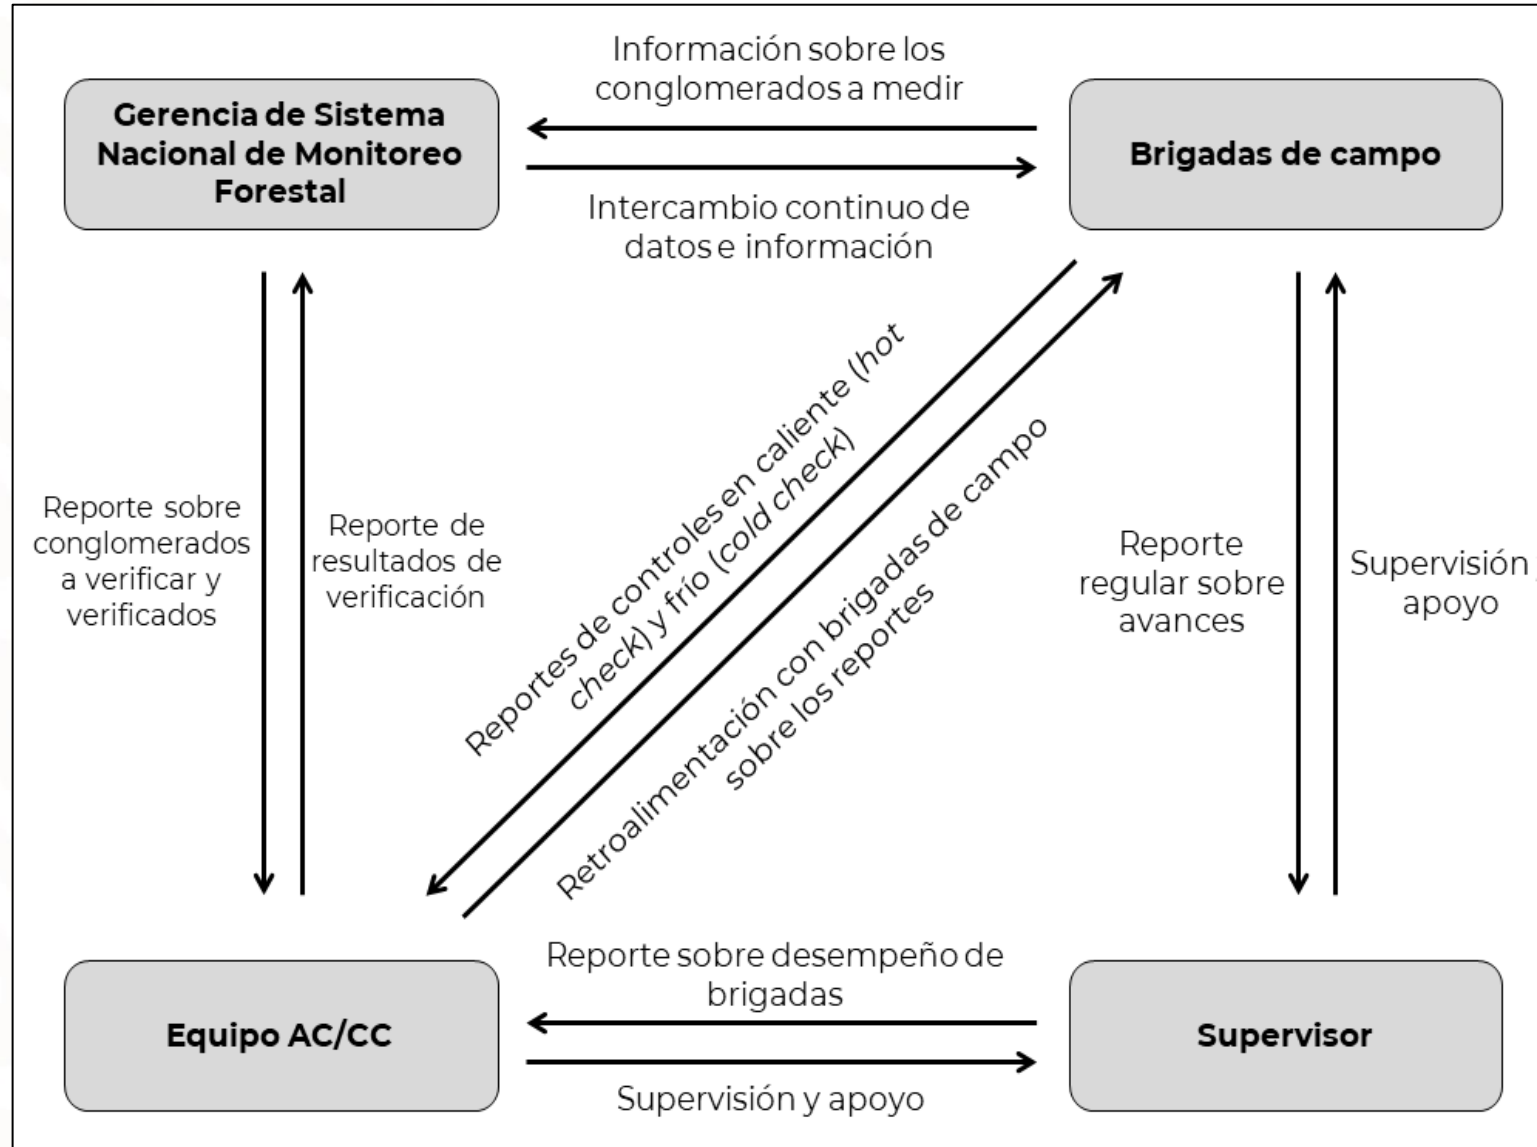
Información sobre los conglomerados a medir

Gerencia de Sistema Nacional de Monitoreo Forestal

Brigadas de campo

Intercambio continuo de datos e información

Reporte sobre conglomerados a verificar y verificados

Reporte de resultados de verificación

Reportes de controles en caliente (*hot check*) y frío (*cold check*)

Retroalimentación con brigadas de campo sobre los reportes

Reporte regular sobre avances

Supervisión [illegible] apoyo

Reporte sobre desempeño de brigadas

Equipo AC/CC

Supervisor

Supervisión y apoyo